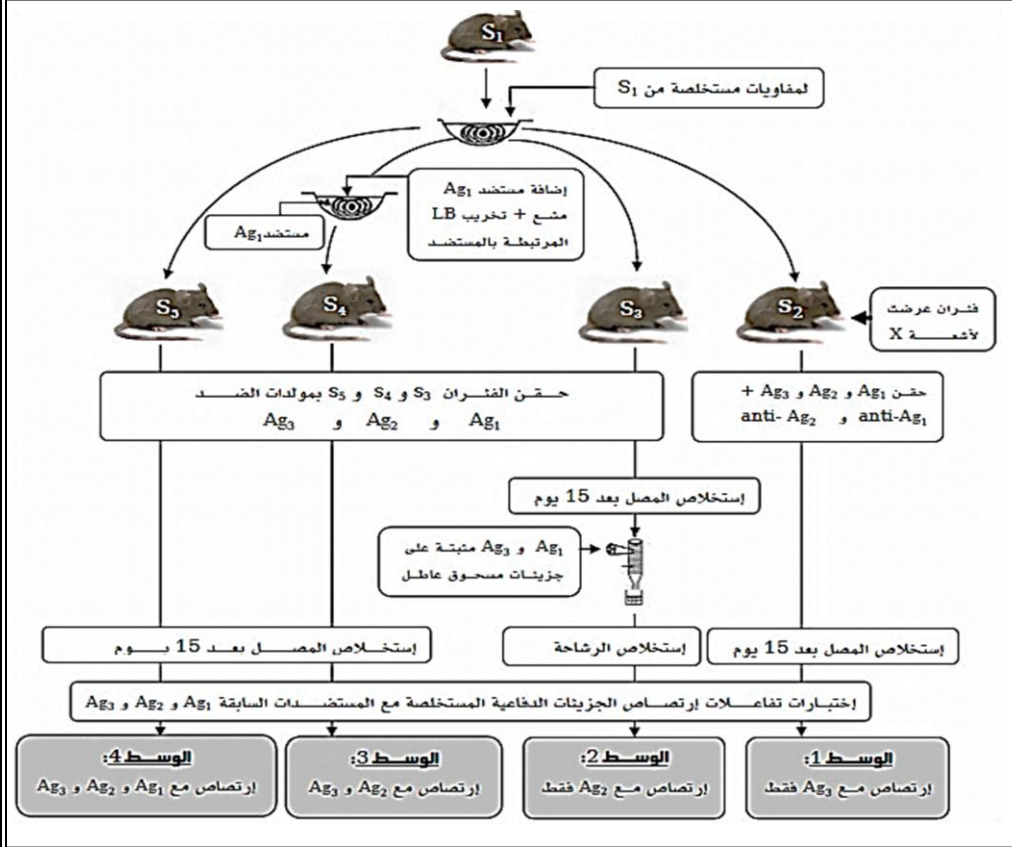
$S_1$

لمفاويات مستخلصة من $S_1$

إضافة مستضد $Ag_1$ مشع + تخريب LB المرتبطة بالمستضد

مستضد$Ag_1$

$S_5$

$S_4$

$S_3$

$S_2$

فئران عرضت لأشعة X

حقن الفئران $S_3$ و $S_4$ و $S_5$ بمولدات الضد $Ag_1$ و $Ag_2$ و $Ag_3$

حقن $Ag_1$ و $Ag_2$ و $Ag_3$ + anti-$Ag_1$ و anti- $Ag_2$

إستخلاص المصل بعد 15 يوم

$Ag_1$ و $Ag_3$ مثبتة على جزيئات مسحوق عاطل

إستخلاص المصل بعد 15 يوم

إستخلاص الرشاحة

إستخلاص المصل بعد 15 يوم

إختبارات تفاعلات إرتصاص الجزيئات الدفاعية المستخلصة مع المستضدات السابقة $Ag_1$ و $Ag_2$ و $Ag_3$

الوسط 4:
إرتصاص مع $Ag_1$ و $Ag_2$ و $Ag_3$

الوسط 3:
إرتصاص مع $Ag_2$ و $Ag_3$

الوسط 2:
إرتصاص مع $Ag_2$ فقط

الوسط 1:
إرتصاص مع $Ag_3$ فقط